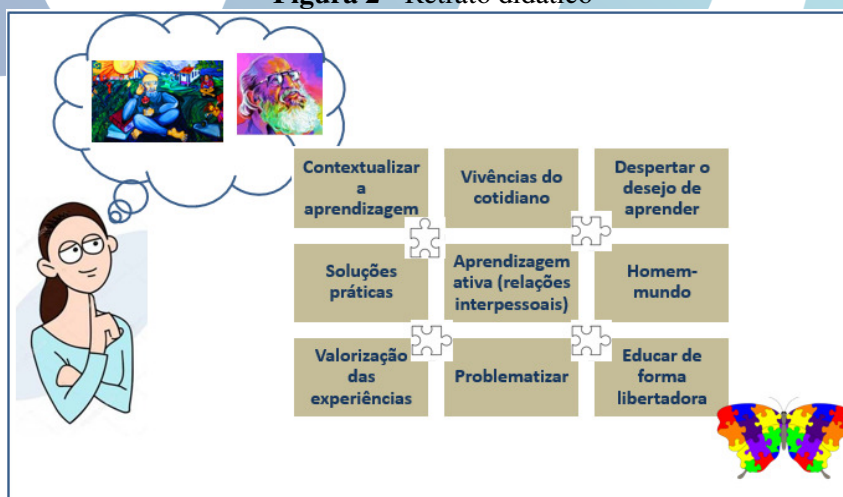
Figura 2 – Retrato didático

Contextualizar a aprendizagem

Vivências do cotidiano

Despertar o desejo de aprender

Soluções práticas

Aprendizagem ativa (relações interpessoais)

Homem-mundo

Valorização das experiências

Problematizar

Educar de forma libertadora